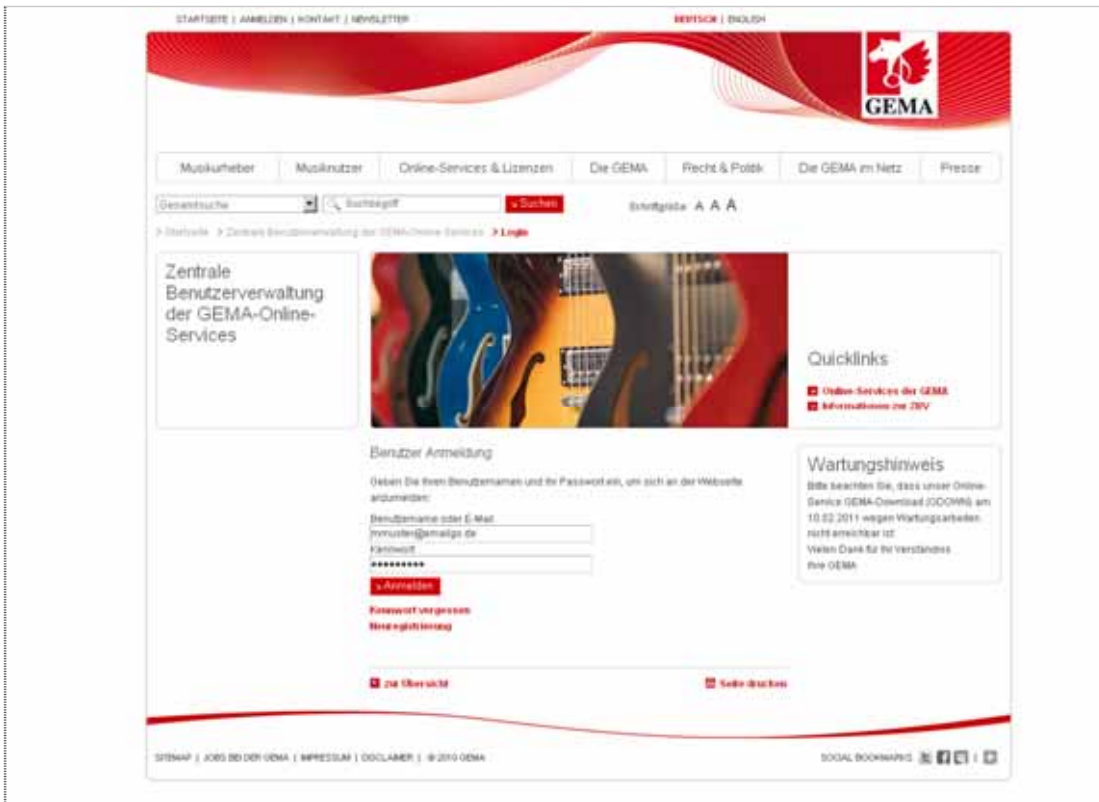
STARTSEITE | ANMELDEN | KONTAKT | NEWSLETTER

DEUTSCH | ENGLISH

GEMA

Musikurheber | Musiknutzer | Online-Services & Lizenzen | Die GEMA | Recht & Politik | Die GEMA im Netz | Presse

Gesamtsuche

Suchbegriff

» Suchen

Schriftgröße A A A

> Startseite > Zentrale Benutzerverwaltung der GEMA-Online-Services > Login

Zentrale Benutzerverwaltung der GEMA-Online-Services

Quicklinks

Online-Services der GEMA

Informationen zur ZBV

Benutzer Anmeldung

Geben Sie Ihren Benutzernamen und Ihr Passwort ein, um sich an der Webseite anzumelden:

Benutzername oder E-Mail

mmuster@emailgo.de

Kennwort

••••••••••

» Anmelden

Kennwort vergessen

Neuregistrierung

Wartungshinweis

Bitte beachten Sie, dass unser Online-Service GEMA-Download (GDOWN) am 10.02.2011 wegen Wartungsarbeiten nicht erreichbar ist.

Vielen Dank für Ihr Verständnis

Ihre GEMA

zur Übersicht

Seite drucken

SITEMAP | JOBS BEI DER GEMA | IMPRESSUM | DISCLAIMER | © 2010 GEMA

SOCIAL BOOKMARKS